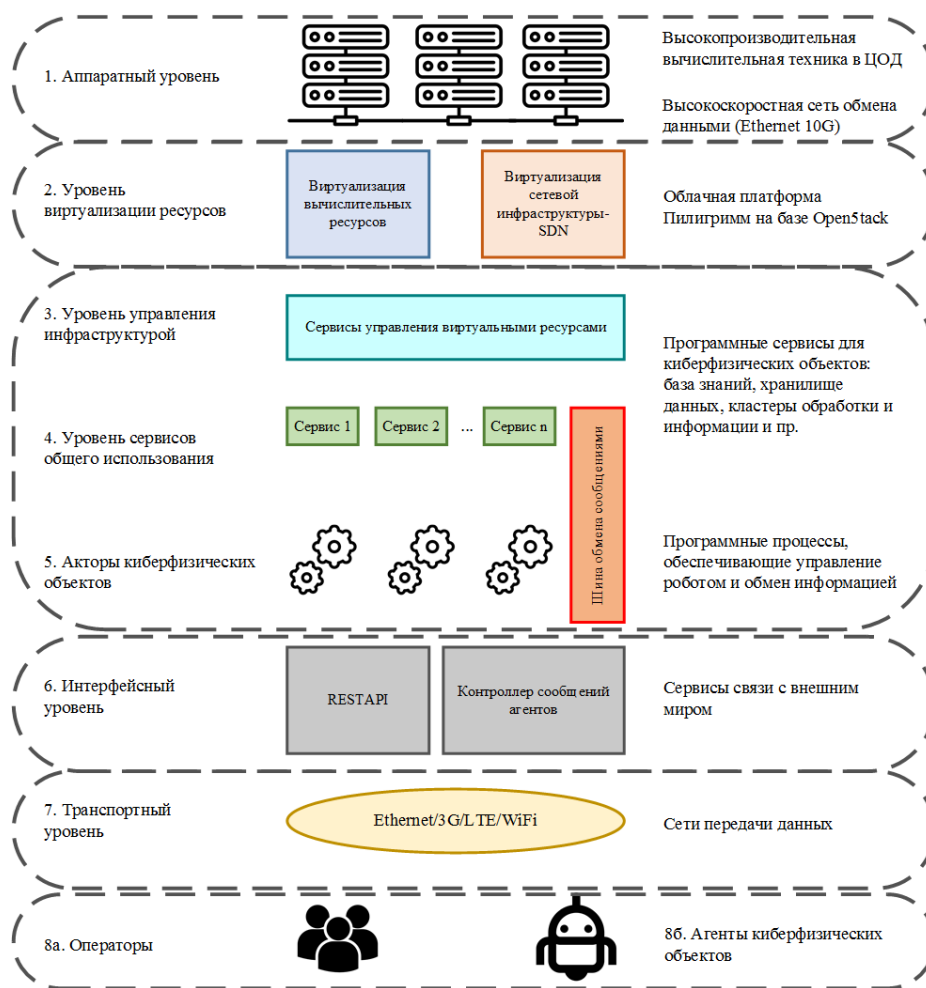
1. Аппаратный уровень

Высокопроизводительная вычислительная техника в ЦОД

Высокоскоростная сеть обмена данными (Ethernet 10G)

2. Уровень виртуализации ресурсов

Виртуализация вычислительных ресурсов

Виртуализация сетевой инфраструктуры-SDN

Облачная платформа Пилигримм на базе OpenStack

3. Уровень управления инфраструктурой

Сервисы управления виртуальными ресурсами

Программные сервисы для киберфизических объектов: база знаний, хранилище данных, кластеры обработки и информации и пр.

4. Уровень сервисов общего использования

Сервис 1

Сервис 2

...

Сервис n

Шина обмена сообщениями

5. Акторы киберфизических объектов

Программные процессы, обеспечивающие управление роботом и обмен информацией

6. Интерфейсный уровень

RESTAPI

Контроллер сообщений агентов

Сервисы связи с внешним миром

7. Транспортный уровень

Ethernet/3G/LTE/WiFi

Сети передачи данных

8а. Операторы

8б. Агенты киберфизических объектов